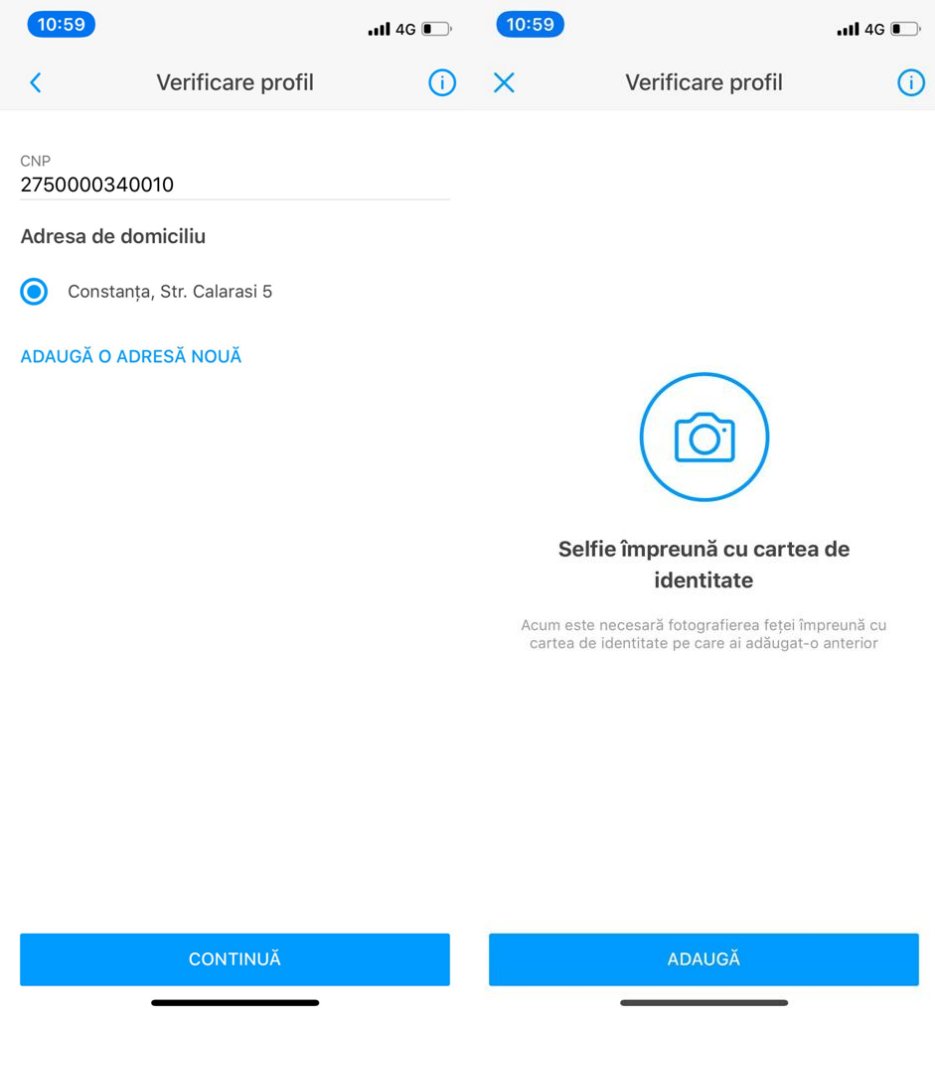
10:59

4G

Verificare profil

CNP
2750000340010

Adresa de domiciliu

Constanța, Str. Calarasi 5

ADAUGĂ O ADRESĂ NOUĂ

CONTINUĂ

10:59

4G

Verificare profil

Selfie împreună cu cartea de identitate

Acum este necesară fotografierea feței împreună cu cartea de identitate pe care ai adăugat-o anterior

ADAUGĂ